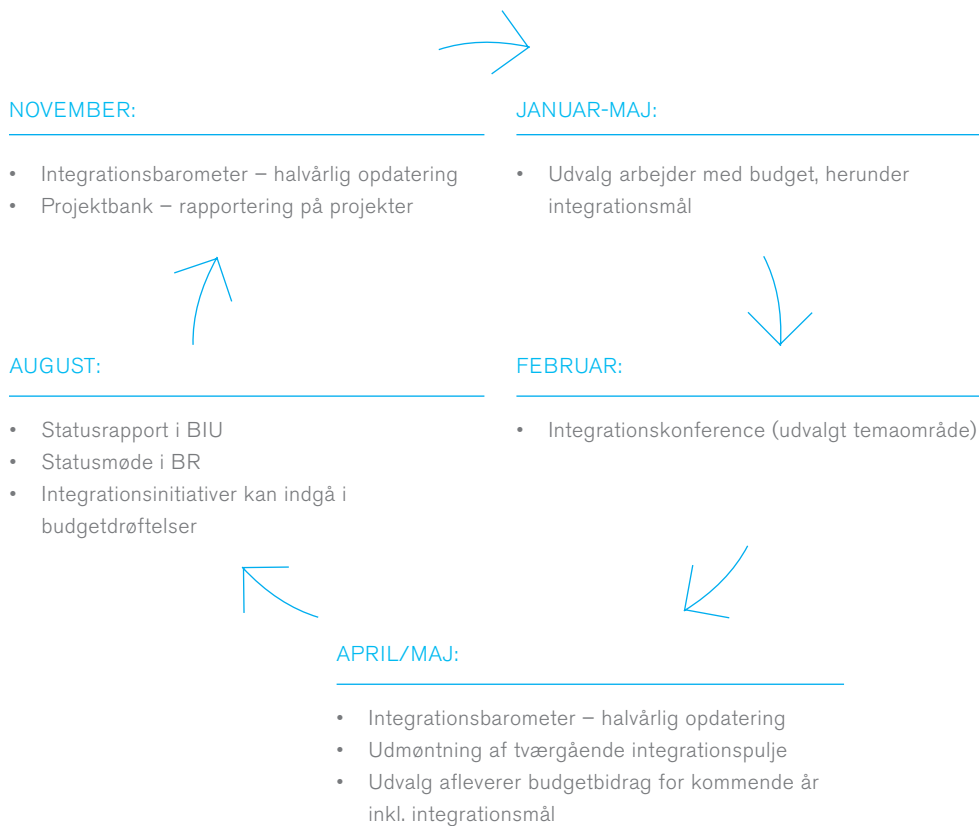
NOVEMBER:

- Integrationsbarometer – halvårlig opdatering
- Projektbank – rapportering på projekter

JANUAR-MAJ:

- Udvalg arbejder med budget, herunder integrationsmål

AUGUST:

- Statusrapport i BIU
- Statusmøde i BR
- Integrationsinitiativer kan indgå i budgetdrøftelser

FEBRUAR:

- Integrationskonference (udvalgt temaområde)

APRIL/MAJ:

- Integrationsbarometer – halvårlig opdatering
- Udmøntning af tværgående integrationspulje
- Udvalg afleverer budgetbidrag for kommende år inkl. integrationsmål